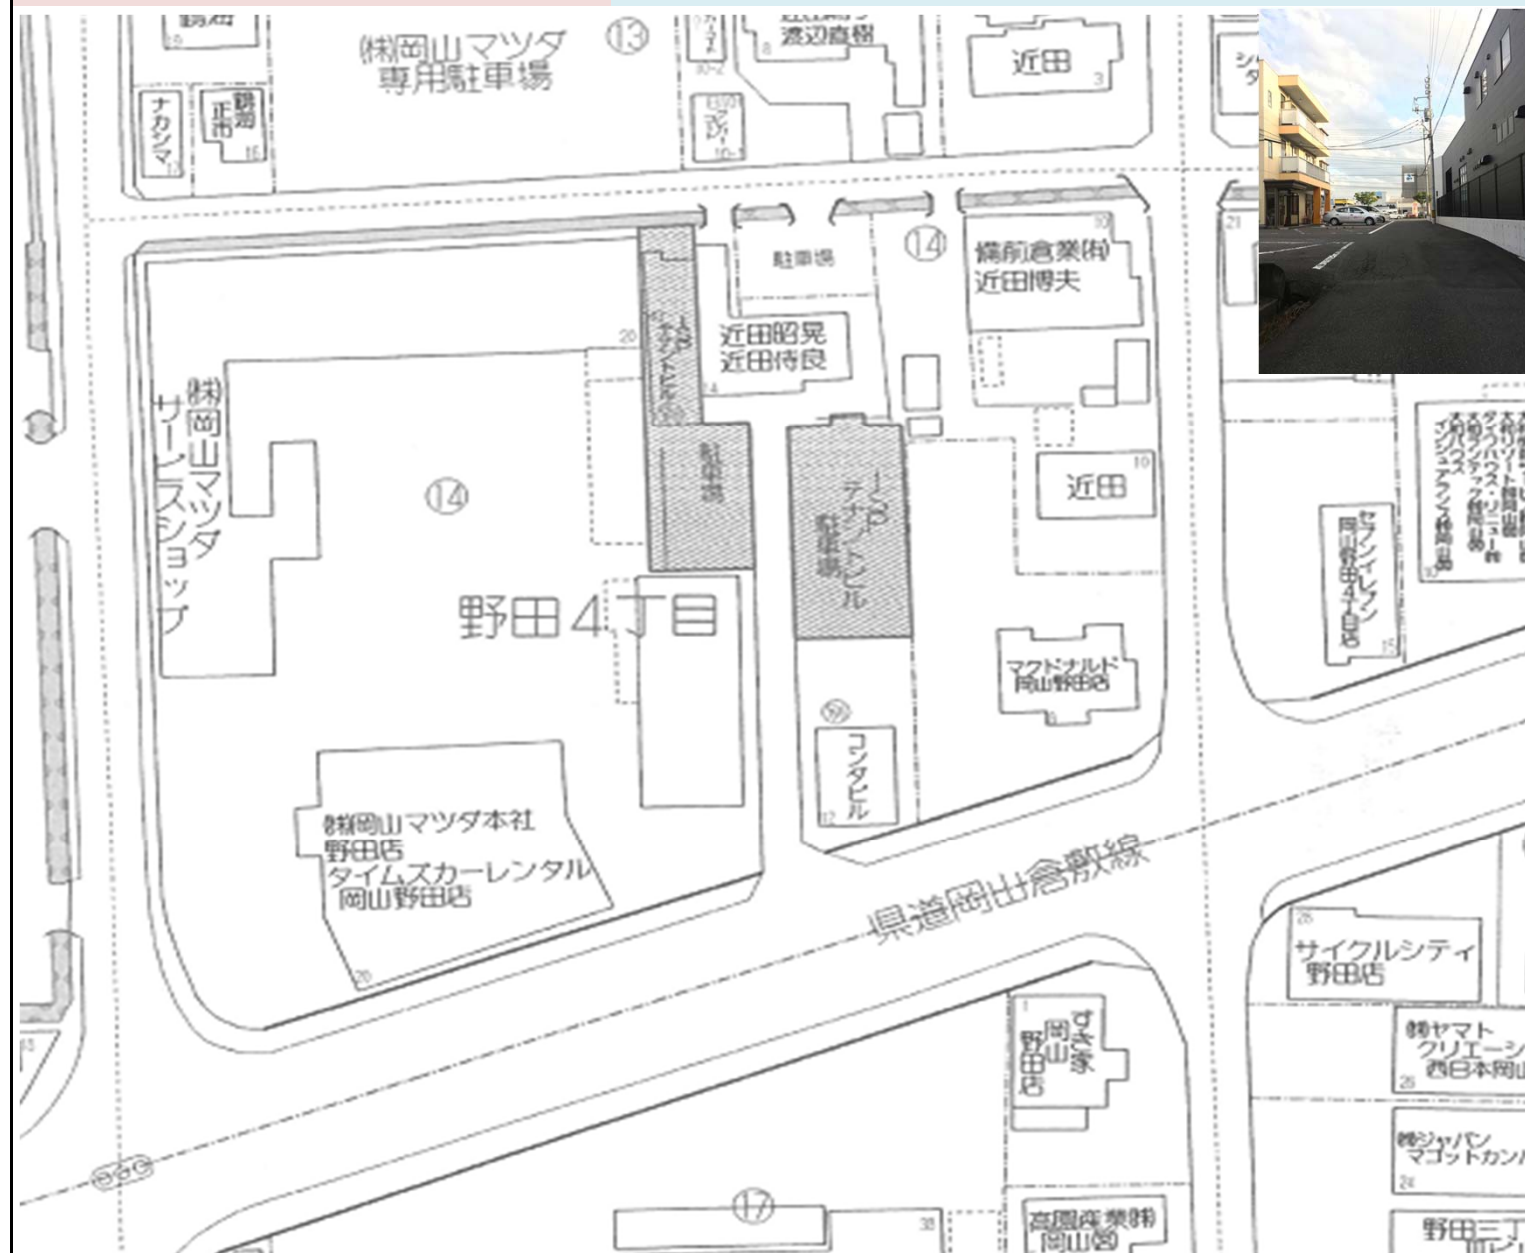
(株)岡山マツダ
専用駐車場
⑬
ナカシマ
鶴岡
正市
渡辺喜樹
近田
駐車場
⑭
備前倉業(有)
近田博夫
近田昭晃
近田侍良
(株)岡山マツダ
サービスショップ
⑭
野田4丁目
駐車場
テナントビル
駐車場
近田
マクドナルド
岡山野田店
コンタビル
(株)岡山マツダ本社
野田店
タイムズカーレンタル
岡山野田店
県道岡山倉敷線
セブンイレブン
岡山野田4丁目店
サイクルシティ
野田店
すき家
岡山
野田店
(株)ヤマト
クリエーシ
西日本岡山
(株)ジャパン
マゴットカン
⑰
高圓産業(有)
岡山営
野田三丁